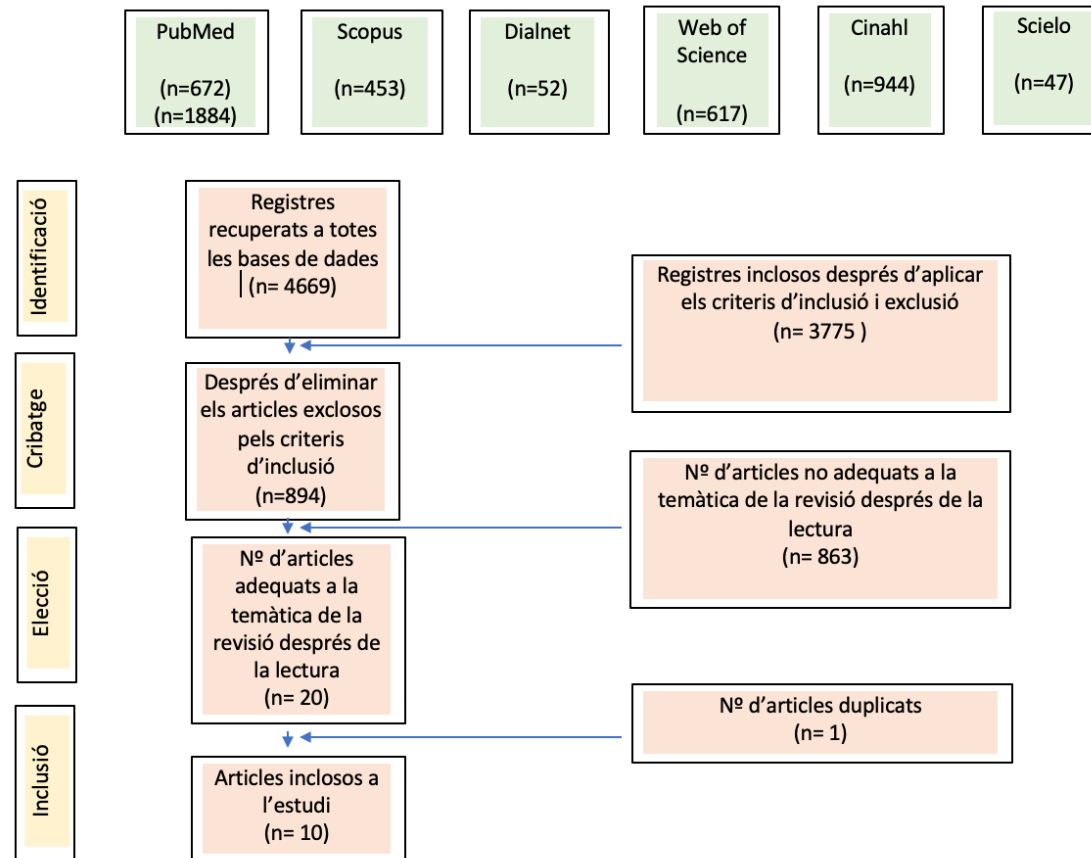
PubMed

(n=672)
(n=1884)

Scopus

(n=453)

Dialnet

(n=52)

Web of Science

(n=617)

Cinahl

(n=944)

Scielo

(n=47)

Identificació

Registres recuperats a totes les bases de dades (n= 4669)

Registres inclosos després d'aplicar els criteris d'inclusió i exclusió (n= 3775 )

Cribatge

Després d'eliminar els articles exclosos pels criteris d'inclusió (n=894)

Nº d'articles no adequats a la temàtica de la revisió després de la lectura (n= 863)

Elecció

Nº d'articles adequats a la temàtica de la revisió després de la lectura (n= 20)

Nº d'articles duplicats (n= 1)

Inclusió

Articles inclosos a l'estudi (n= 10)